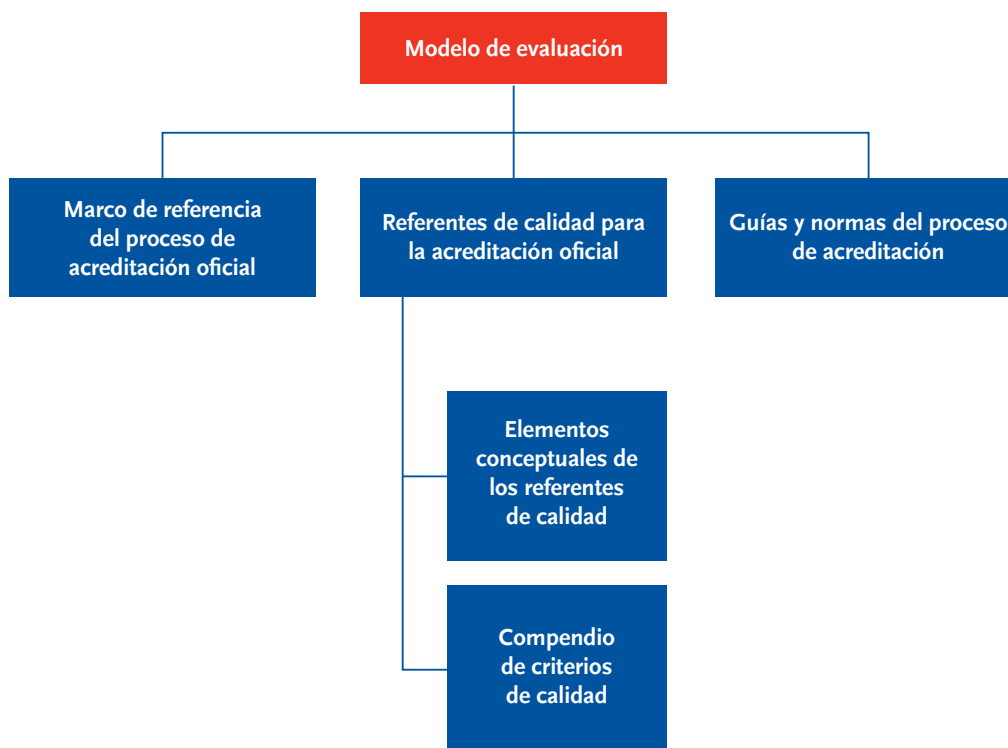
Modelo de evaluación

Marco de referencia del proceso de acreditación oficial

Referentes de calidad para la acreditación oficial

Guías y normas del proceso de acreditación

Elementos conceptuales de los referentes de calidad

Compendio de criterios de calidad